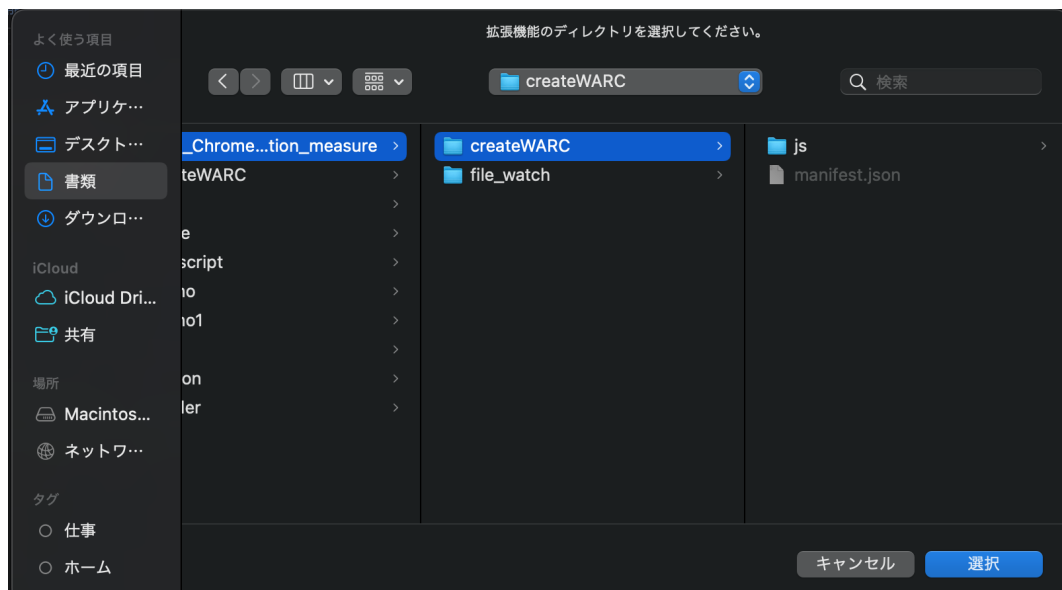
拡張機能のディレクトリを選択してください。

よく使う項目
最近の項目
アプリケ…
デスクト…
書類
ダウンロ…

iCloud
iCloud Dri…
共有

場所
Macintos…
ネットワ…

タグ
仕事
ホーム

createWARC
検索

_Chrome…tion_measure
teWARC
e
script
no
no1
on
ler

createWARC
file_watch

js
manifest.json

キャンセル
選択